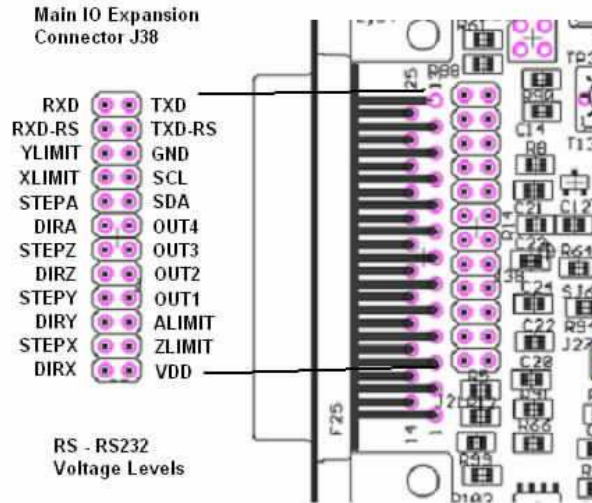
Main IO Expansion
Connector J38

| | |
|---|---|
| RXD | TXD |
| RXD-RS | TXD-RS |
| YLIMIT | GND |
| XLIMIT | SCL |
| STEPA | SDA |
| DIRA | OUT4 |
| STEPZ | OUT3 |
| DIRZ | OUT2 |
| STEPY | OUT1 |
| DIRY | ALIMIT |
| STEPX | ZLIMIT |
| DIRX | VDD |

RS - RS232
Voltage Levels

R61
R88
25
R90
C14
TP
T13
R8
C21
C12
R14
C24
R61
J38
C24
C22
R9
J27
C20
R5
R4
F25
14
1
J2
R66
R99
R102